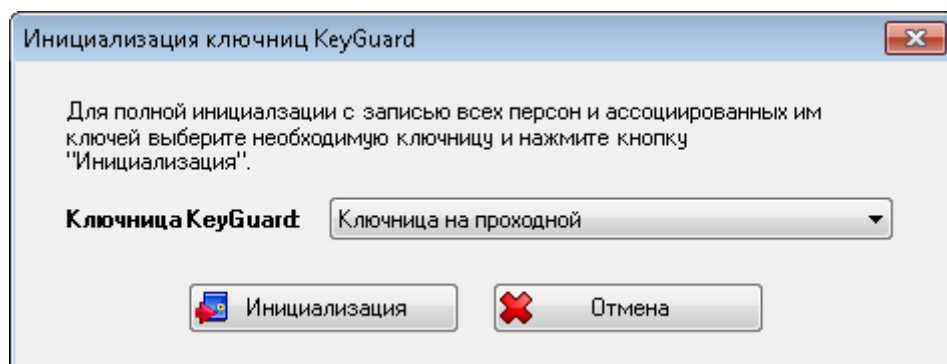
Инициализация ключниц KeyGuard

Для полной иницилазации с записью всех персон и ассоциированных им ключей выберите необходимую ключницу и нажмите кнопку "Инициализация".

Ключница KeyGuard: Ключница на проходной

Инициализация

Отмена